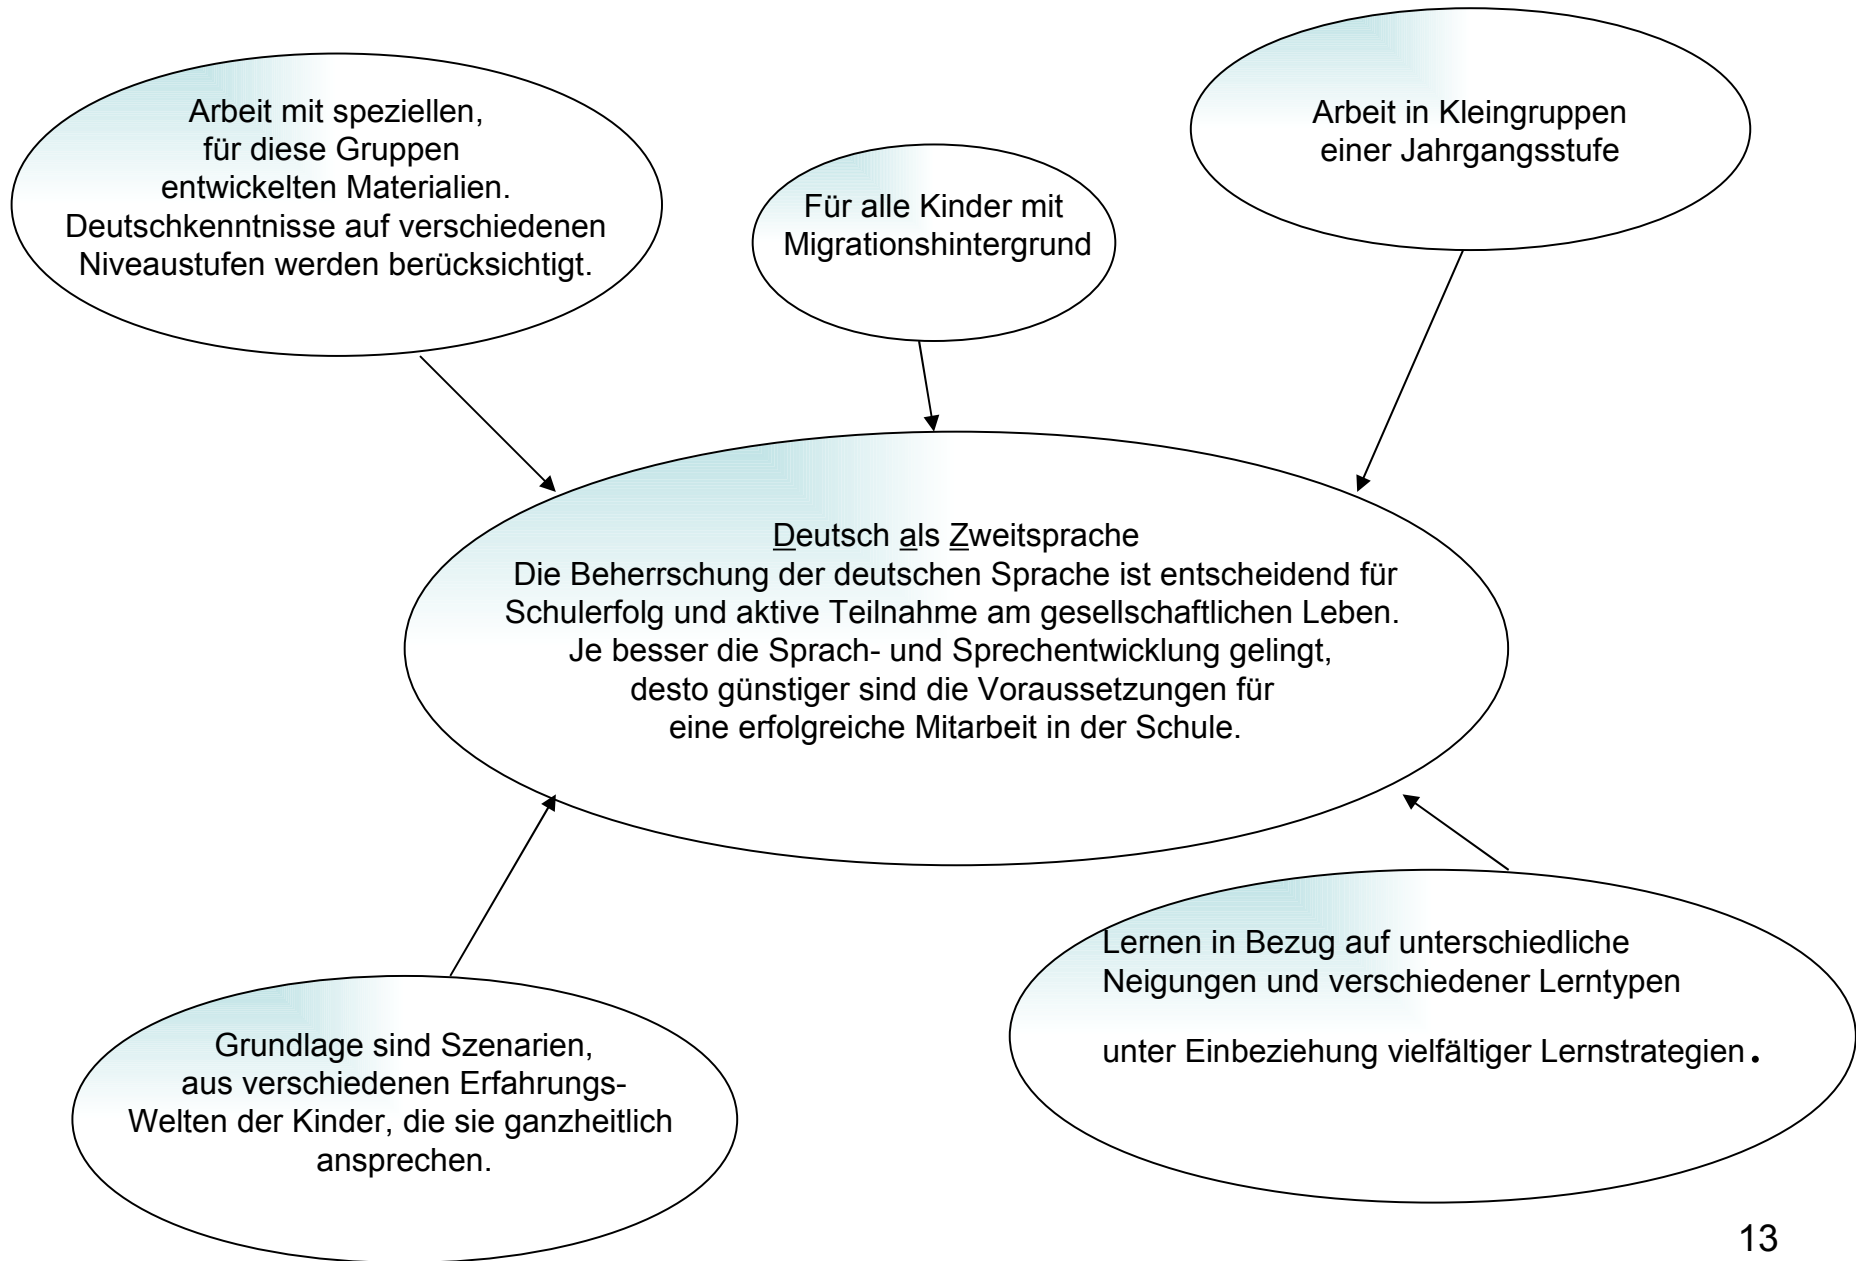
Arbeit mit speziellen, für diese Gruppen entwickelten Materialien. Deutschkenntnisse auf verschiedenen Niveaustufen werden berücksichtigt.

Für alle Kinder mit Migrationshintergrund

Arbeit in Kleingruppen einer Jahrgangsstufe

Deutsch als Zweitsprache
Die Beherrschung der deutschen Sprache ist entscheidend für Schulerfolg und aktive Teilnahme am gesellschaftlichen Leben. Je besser die Sprach- und Sprechentwicklung gelingt, desto günstiger sind die Voraussetzungen für eine erfolgreiche Mitarbeit in der Schule.

Grundlage sind Szenarien, aus verschiedenen Erfahrungs-Welten der Kinder, die sie ganzheitlich ansprechen.

Lernen in Bezug auf unterschiedliche Neigungen und verschiedener Lerntypen

unter Einbeziehung vielfältiger Lernstrategien.

13